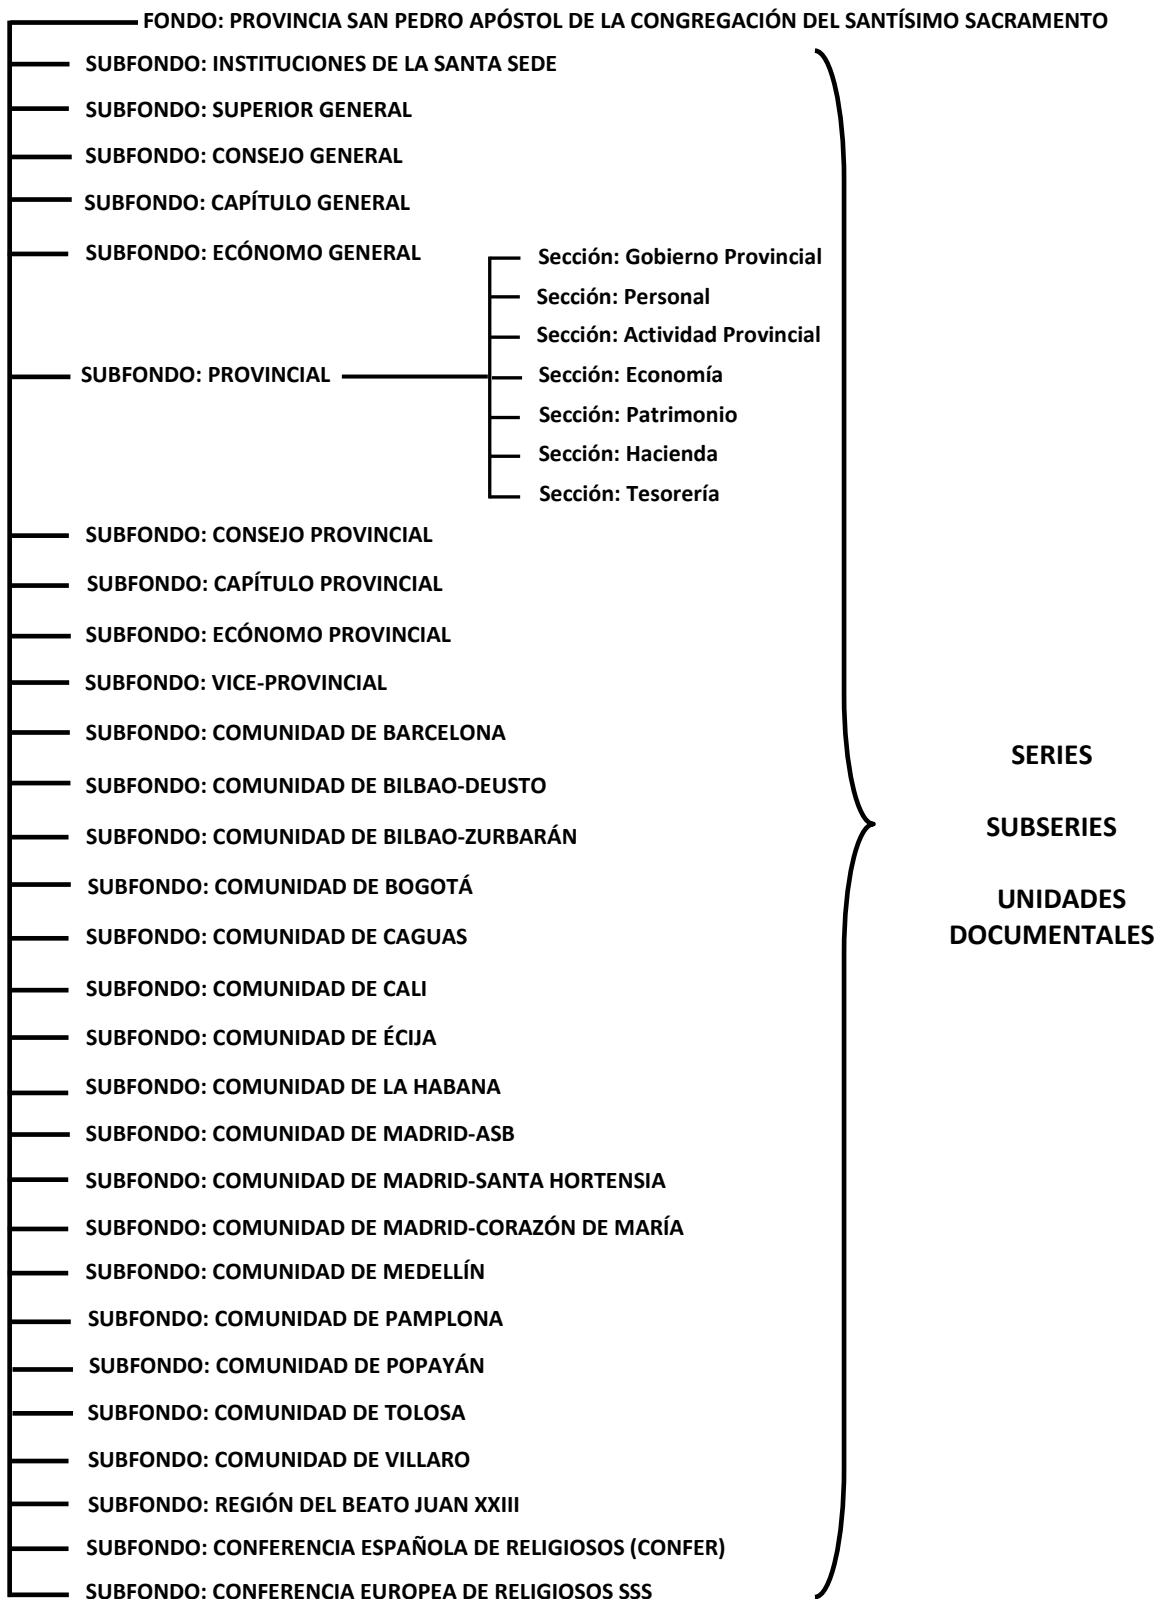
FONDO: PROVINCIA SAN PEDRO APÓSTOL DE LA CONGREGACIÓN DEL SANTÍSIMO SACRAMENTO

SUBFONDO: INSTITUCIONES DE LA SANTA SEDE

SUBFONDO: SUPERIOR GENERAL

SUBFONDO: CONSEJO GENERAL

SUBFONDO: CAPÍTULO GENERAL

SUBFONDO: ECÓNOMO GENERAL

SUBFONDO: PROVINCIAL

Sección: Gobierno Provincial

Sección: Personal

Sección: Actividad Provincial

Sección: Economía

Sección: Patrimonio

Sección: Hacienda

Sección: Tesorería

SUBFONDO: CONSEJO PROVINCIAL

SUBFONDO: CAPÍTULO PROVINCIAL

SUBFONDO: ECÓNOMO PROVINCIAL

SUBFONDO: VICE-PROVINCIAL

SUBFONDO: COMUNIDAD DE BARCELONA

SUBFONDO: COMUNIDAD DE BILBAO-DEUSTO

SUBFONDO: COMUNIDAD DE BILBAO-ZURBARÁN

SUBFONDO: COMUNIDAD DE BOGOTÁ

SUBFONDO: COMUNIDAD DE CAGUAS

SUBFONDO: COMUNIDAD DE CALI

SUBFONDO: COMUNIDAD DE ÉCIJA

SUBFONDO: COMUNIDAD DE LA HABANA

SUBFONDO: COMUNIDAD DE MADRID-ASB

SUBFONDO: COMUNIDAD DE MADRID-SANTA HORTENSIA

SUBFONDO: COMUNIDAD DE MADRID-CORAZÓN DE MARÍA

SUBFONDO: COMUNIDAD DE MEDELLÍN

SUBFONDO: COMUNIDAD DE PAMPLONA

SUBFONDO: COMUNIDAD DE POPAYÁN

SUBFONDO: COMUNIDAD DE TOLOSA

SUBFONDO: COMUNIDAD DE VILLARO

SUBFONDO: REGIÓN DEL BEATO JUAN XXIII

SUBFONDO: CONFERENCIA ESPAÑOLA DE RELIGIOSOS (CONFER)

SUBFONDO: CONFERENCIA EUROPEA DE RELIGIOSOS SSS

SERIES

SUBSERIES

UNIDADES DOCUMENTALES